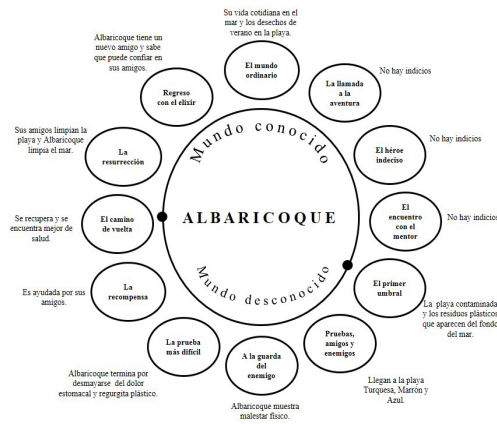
Su vida cotidiana en el mar y los desechos de verano en la playa.

El mundo ordinario

La llamada a la aventura

No hay indicios

El héroe indeciso

No hay indicios

El encuentro con el mentor

No hay indicios

El primer umbral

La playa contaminada y los residuos plásticos que aparecen del fondo del mar.

Pruebas, amigos y enemigos

Llegan a la playa Turquesa, Marrón y Azul.

A la guarda del enemigo

Albaricoque muestra malestar físico.

La prueba más difícil

Albaricoque termina por desmayarse del dolor estomacal y regurgita plástico.

La recompensa

Es ayudada por sus amigos.

El camino de vuelta

Se recupera y se encuentra mejor de salud.

La resurrección

Sus amigos limpian la playa y Albaricoque limpia el mar.

Regreso con el elixir

Albaricoque tiene un nuevo amigo y sabe que puede confiar en sus amigos.

Mundo conocido

ALBARICOQUE

Mundo desconocido